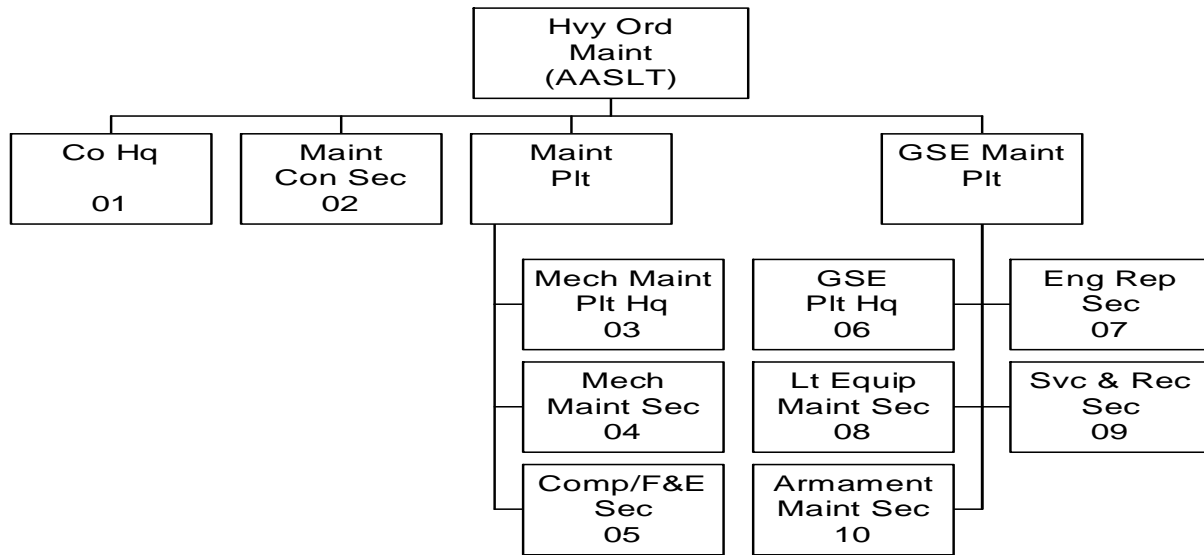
Hvy Ord Maint (AASLT)

Co Hq 01

Maint Con Sec 02

Maint Plt

GSE Maint Plt

Mech Maint Plt Hq 03

Mech Maint Sec 04

Comp/F&E Sec 05

GSE Plt Hq 06

Eng Rep Sec 07

Lt Equip Maint Sec 08

Svc & Rec Sec 09

Armament Maint Sec 10